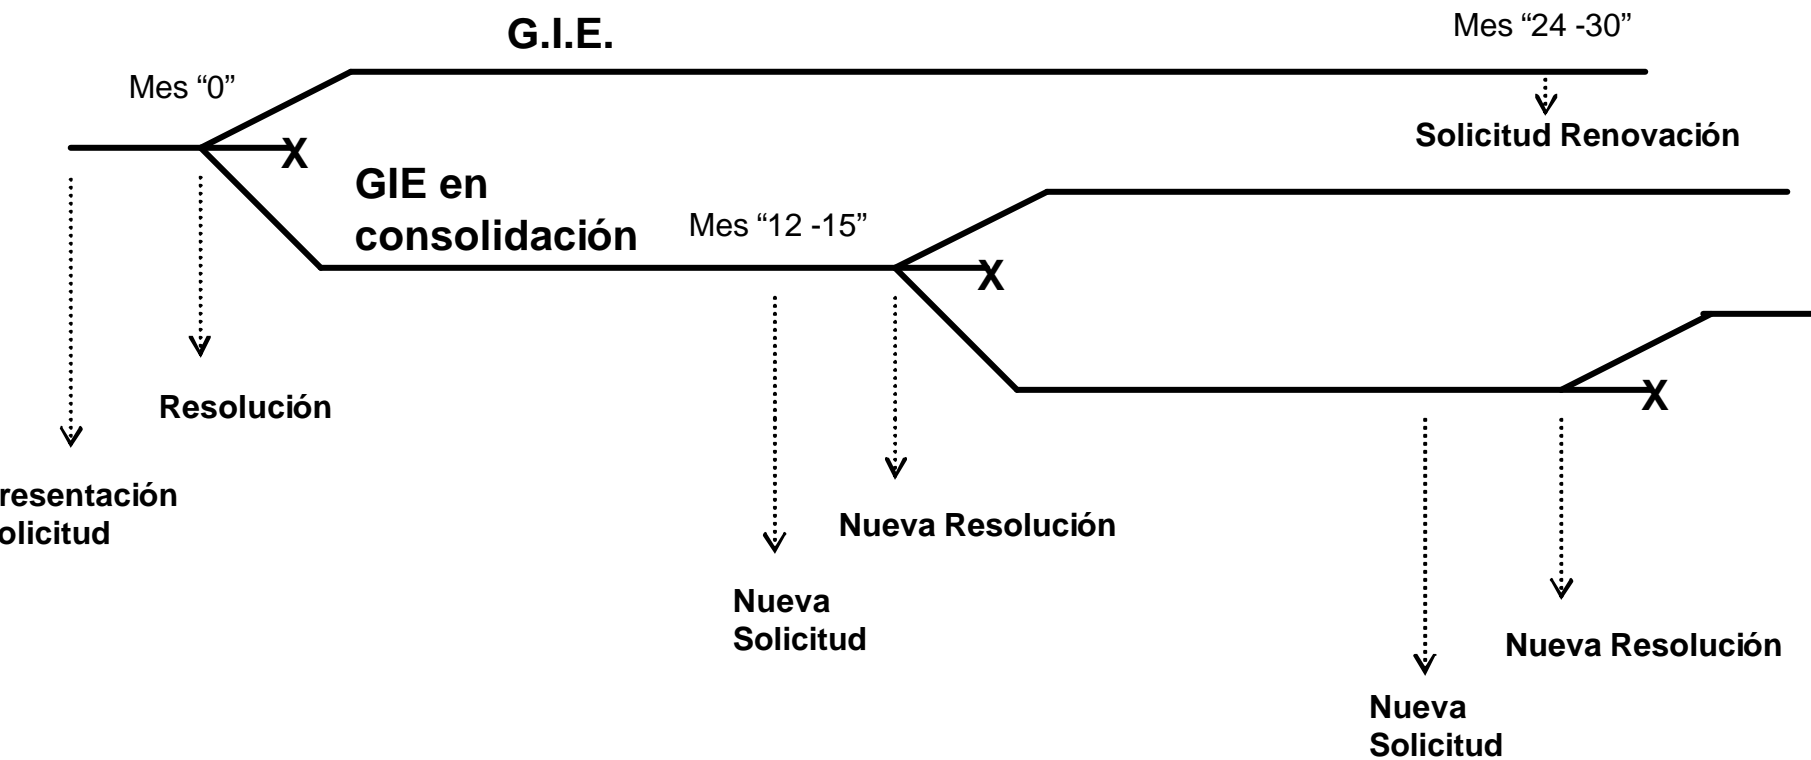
G.I.E.

Mes “24 -30”

Mes “0”

Solicitud Renovación

X

GIE en consolidación

Mes “12 -15”

X

X

Resolución

resentación olicitud

Nueva Resolución

Nueva Solicitud

Nueva Resolución

Nueva Solicitud